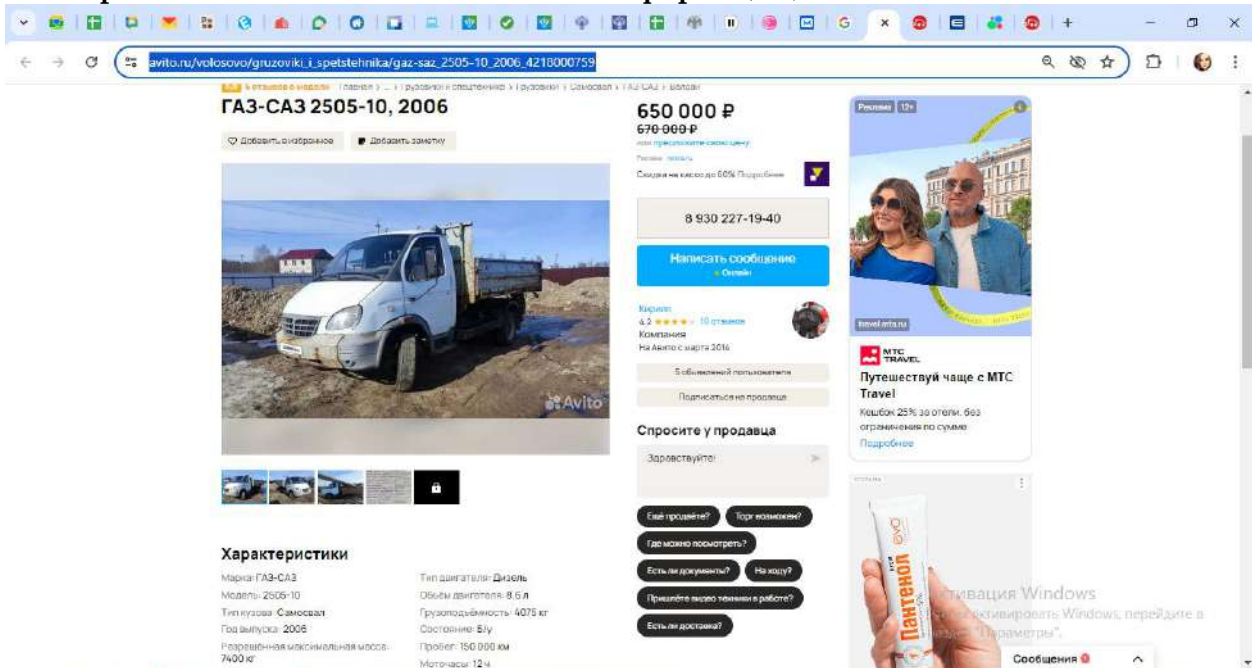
avito.ru/volosovo/gruzoviki_i_spetstehnika/gaz-saz_2505-10_2006_4218000759

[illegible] Главная › ... › Грузовики и спецтехника › Грузовики › Самосвал › ГАЗ-САЗ › Валдай

ГАЗ-САЗ 2505-10, 2006

Добавить в избранное   Добавить заметку

Avito

650 000 ₽
670 000 ₽
или предложите свою цену

Скидка на кассо до 60% Подробнее

8 930 227-19-40

Написать сообщение
Онлайн

Кирилл
4.2 ★★★★☆ 10 отзывов
Компания
На Авито с марта 2016

5 объявлений пользователя

Подписаться на продавца

Спросите у продавца

Здравствуйте!

Ещё продаёте?
Торг возможен?
Где можно посмотреть?
Есть ли документы?
На ходу?
Пришлёте видео техники в работе?
Есть ли доставка?

Характеристики

Марка: ГАЗ-САЗ
Модель: 2505-10
Тип кузова: Самосвал
Год выпуска: 2006
Разрешённая максимальная масса: 7400 кг

Тип двигателя: Дизель
Объём двигателя: 8.6 л
Грузоподъёмность: 4075 кг
Состояние: Б/у
Пробег: 150 000 км
Моточасы: 12 ч

Реклама 12+
travel.mts.ru
МТС TRAVEL
Путешествуй чаще с МТС Travel
Кешбэк 25% за отели, без ограничения по сумме
Подробнее

Пантенол

Активация Windows
Чтобы активировать Windows, перейдите в раздел "Параметры".

Сообщения